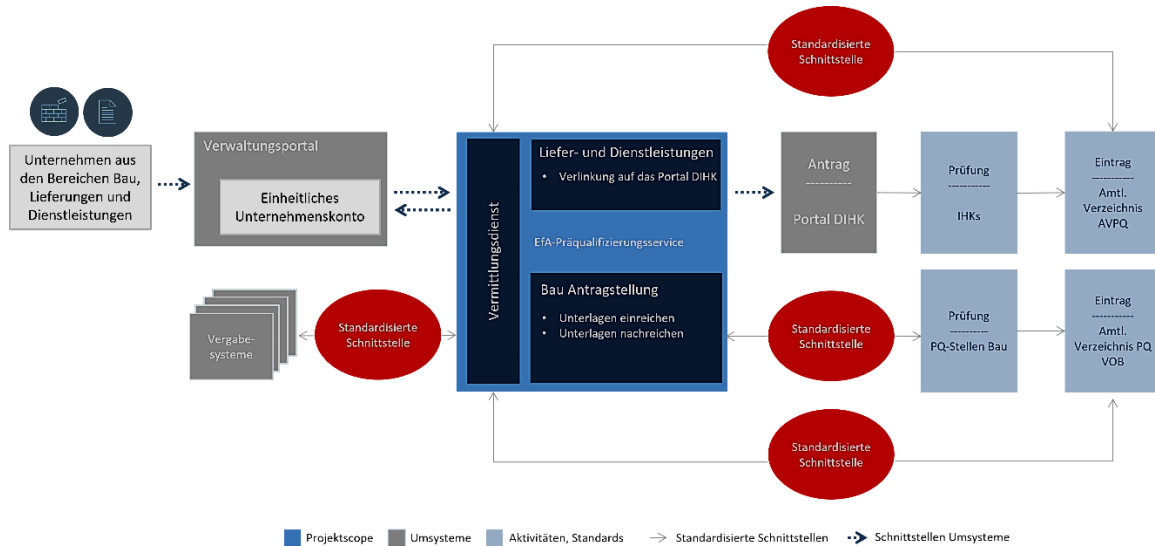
Standardisierte Schnittstelle

Unternehmen aus den Bereichen Bau, Lieferungen und Dienstleistungen

Verwaltungsportal

Einheitliches Unternehmenskonto

Vermittlungsdienst

Liefer- und Dienstleistungen
• Verlinkung auf das Portal DIHK

EfA-Präqualifizierungsservice

Bau Antragstellung
• Unterlagen einreichen
• Unterlagen nachreichen

Antrag
----------
Portal DIHK

Prüfung
----------
IHKs

Eintrag
----------
Amtl. Verzeichnis AVPQ

Vergabesysteme

Standardisierte Schnittstelle

Standardisierte Schnittstelle

Prüfung
----------
PQ-Stellen Bau

Eintrag
----------
Amtl. Verzeichnis PQ VOB

Standardisierte Schnittstelle

Projektscope Umsysteme Aktivitäten, Standards Standardisierte Schnittstellen Schnittstellen Umsysteme